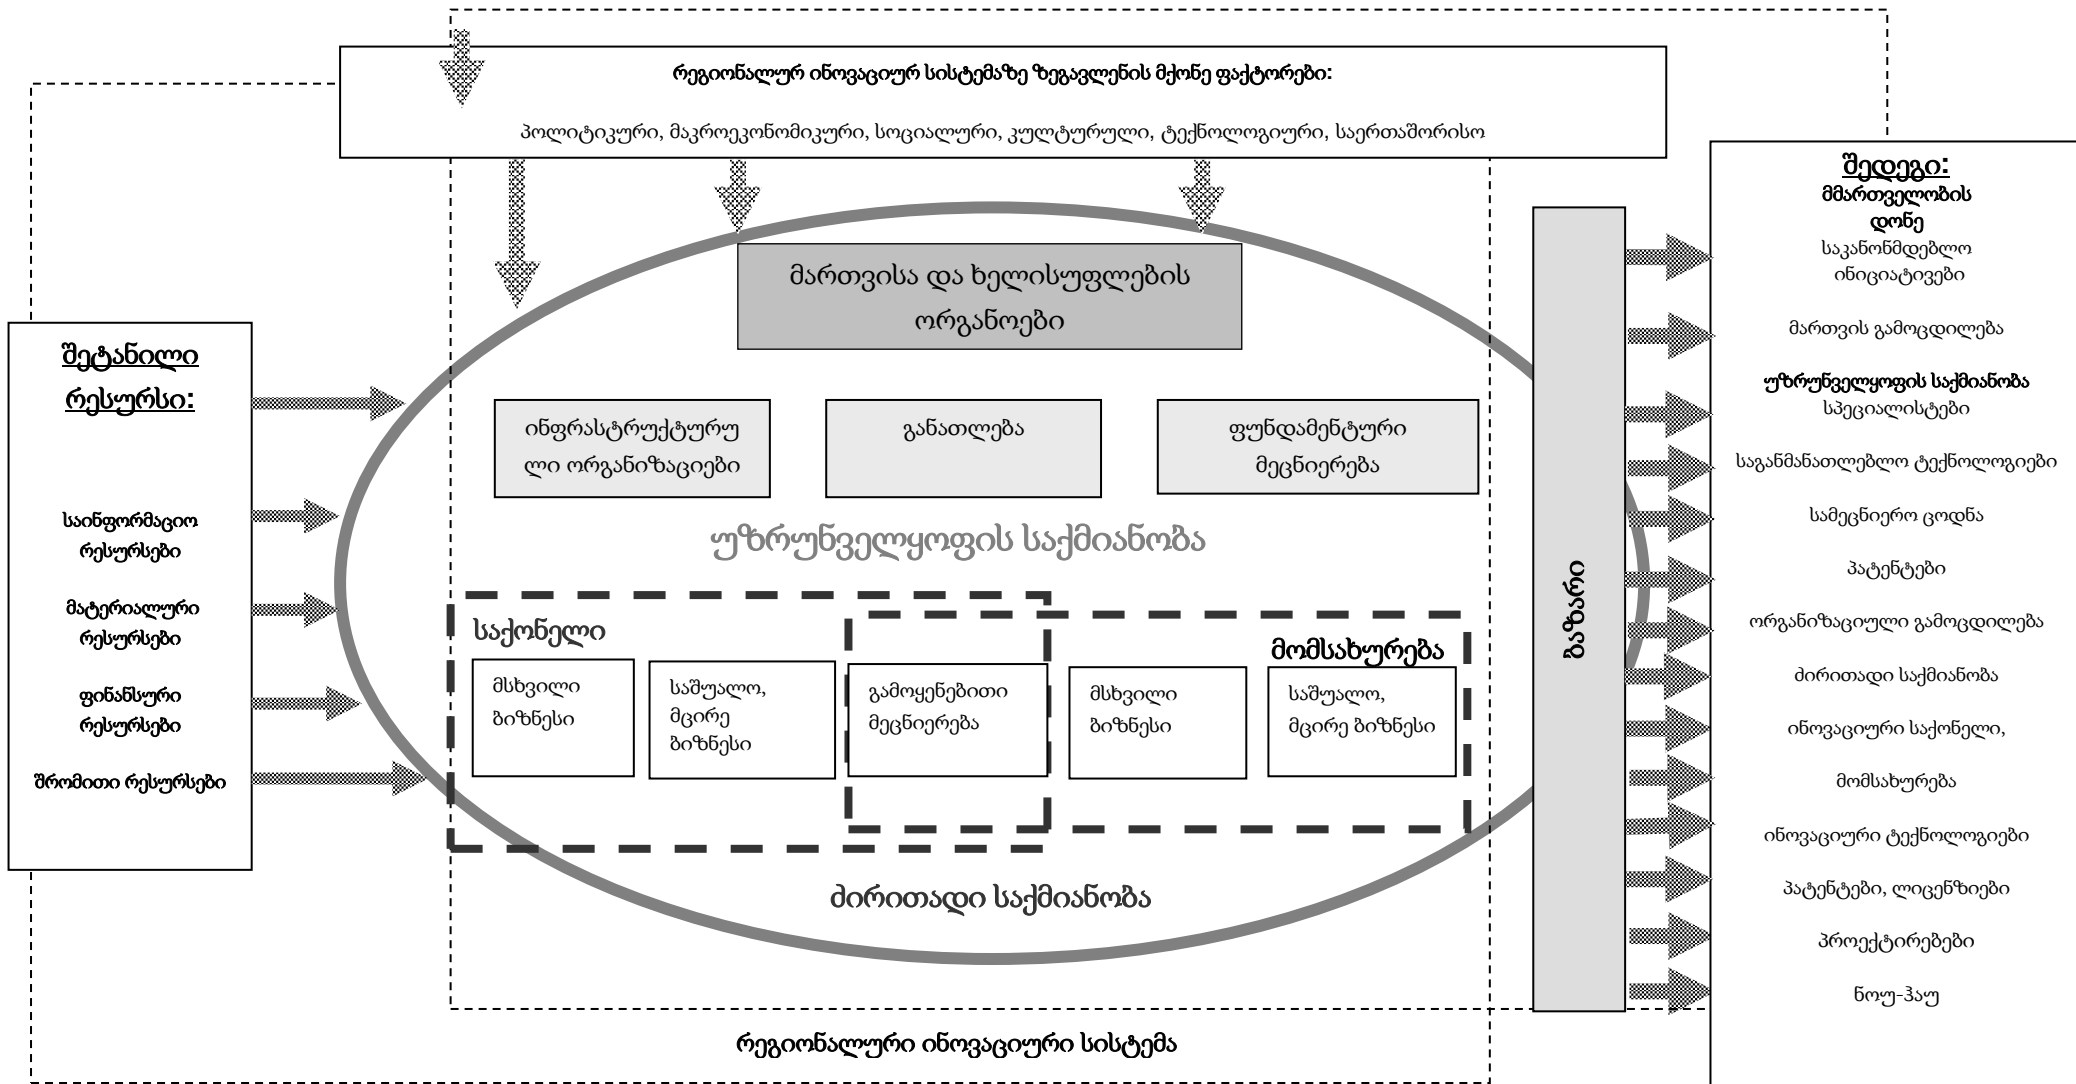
რეგიონალურ ინოვაციურ სისტემაზე ზეგავლენის მქონე ფაქტორები:

პოლიტიკური, მაკროეკონომიკური, სოციალური, კულტურული, ტექნოლოგიური, საერთაშორისო

შეტანილი რესურსი:

საინფორმაციო რესურსები

მატერიალური რესურსები

ფინანსური რესურსები

შრომითი რესურსები

მართვისა და ხელისუფლების ორგანოები

ინფრასტრუქტურული ორგანიზაციები

განათლება

ფუნდამენტური მეცნიერება

უზრუნველყოფის საქმიანობა

საქონელი

მომსახურება

მსხვილი ბიზნესი

საშუალო, მცირე ბიზნესი

გამოყენებითი მეცნიერება

მსხვილი ბიზნესი

საშუალო, მცირე ბიზნესი

ძირითადი საქმიანობა

რეგიონალური ინოვაციური სისტემა

ბაზარი

შედეგი:
მმართველობის დონე
საკანონმდებლო ინიციატივები

მართვის გამოცდილება

უზრუნველყოფის საქმიანობა
სპეციალისტები

საგანმანათლებლო ტექნოლოგიები

სამეცნიერო ცოდნა

პატენტები

ორგანიზაციული გამოცდილება

ძირითადი საქმიანობა

ინოვაციური საქონელი,

მომსახურება

ინოვაციური ტექნოლოგიები

პატენტები, ლიცენზიები

პროექტირებები

ნოუ-ჰაუ